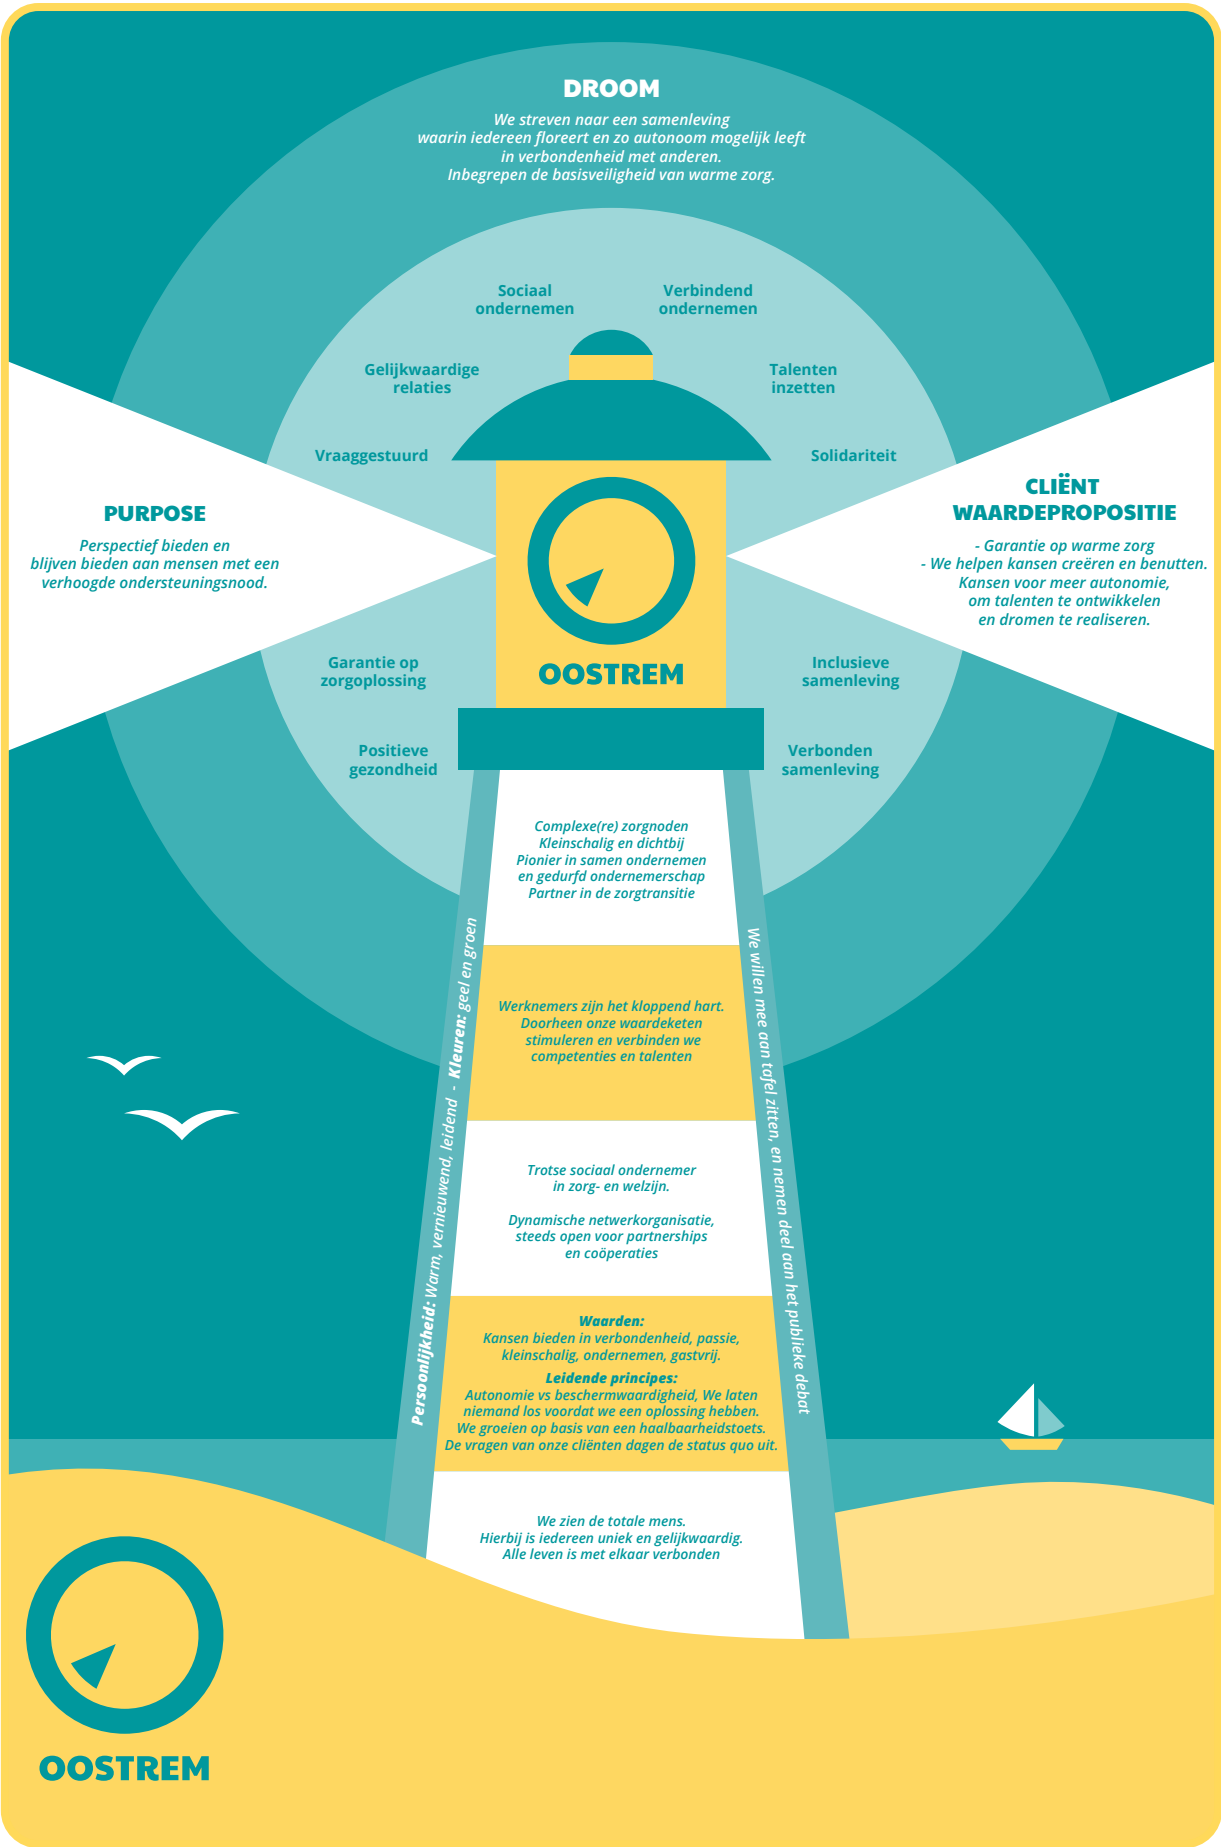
DROOM

We streven naar een samenleving waarin iedereen floreert en zo autonoom mogelijk leeft in verbondenheid met anderen. Inbegrepen de basisveiligheid van warme zorg.

Sociaal ondernemen

Verbindend ondernemen

Gelijkwaardige relaties

Talenten inzetten

Vraaggestuurd

Solidariteit

PURPOSE

Perspectief bieden en blijven bieden aan mensen met een verhoogde ondersteuningsnood.

CLIËNT WAARDEPROPOSITIE

- Garantie op warme zorg
- We helpen kansen creëren en benutten. Kansen voor meer autonomie, om talenten te ontwikkelen en dromen te realiseren.

OOSTREM

Garantie op zorgoplossing

Inclusieve samenleving

Positieve gezondheid

Verbonden samenleving

Complexe(re) zorgnoden
Kleinschalig en dichtbij
Pionier in samen ondernemen en gedurfd ondernemerschap
Partner in de zorgtransitie

Werknemers zijn het kloppend hart. Doorheen onze waardeketen stimuleren en verbinden we competenties en talenten

Trotse sociaal ondernemer in zorg- en welzijn.

Dynamische netwerkorganisatie, steeds open voor partnerships en coöperaties

Waarden:
Kansen bieden in verbondenheid, passie, kleinschalig, ondernemen, gastvrij.

Leidende principes:
Autonomie vs beschermwaardigheid, We laten niemand los voordat we een oplossing hebben. We groeien op basis van een haalbaarheidstoets. De vragen van onze cliënten dagen de status quo uit.

We zien de totale mens. Hierbij is iedereen uniek en gelijkwaardig. Alle leven is met elkaar verbonden

Persoonlijkheid: Warm, vernieuwend, leidend - Kleuren: geel en groen

We willen mee aan tafel zitten, en nemen deel aan het publieke debat

OOSTREM